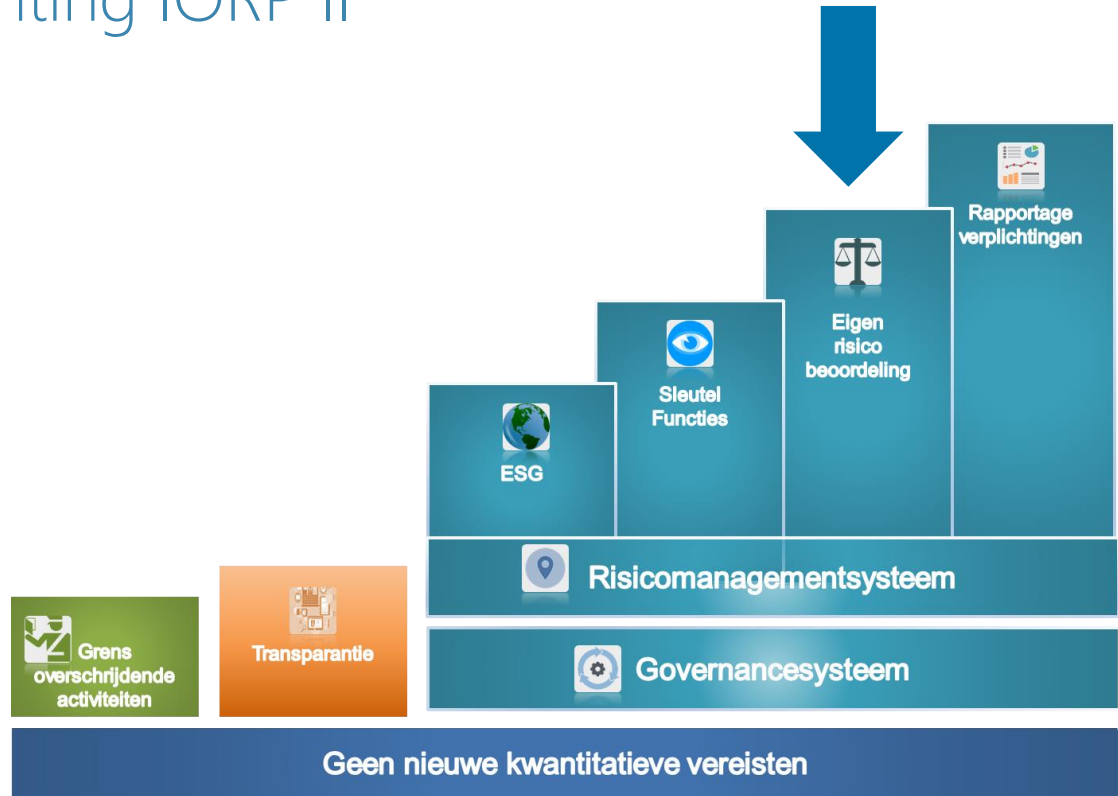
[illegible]iting IORP II

Rapportage verplichtingen

Eigen risico beoordeling

Sleutel Functies

ESG

Risicomanagementsysteem

Grens overschrijdende activiteiten

Transparantie

Governancesysteem

Geen nieuwe kwantitatieve vereisten